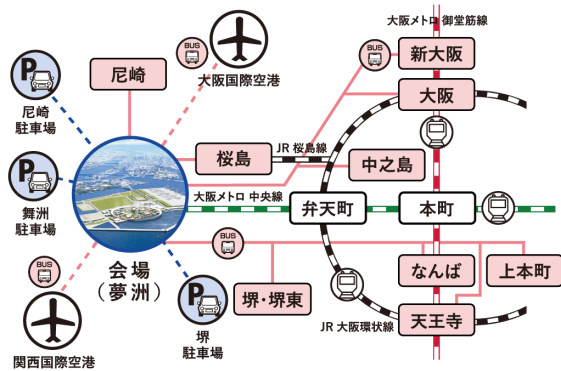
大阪メトロ 御堂筋線

BUS

新大阪

尼崎

BUS

大阪国際空港

尼崎
駐車場

大阪

JR 桜島線

桜島

中之島

舞洲
駐車場

大阪メトロ 中央線

弁天町

本町

BUS

BUS

会場
（夢洲）

なんば

上本町

堺・堺東

堺
駐車場

天王寺

JR 大阪環状線

関西国際空港